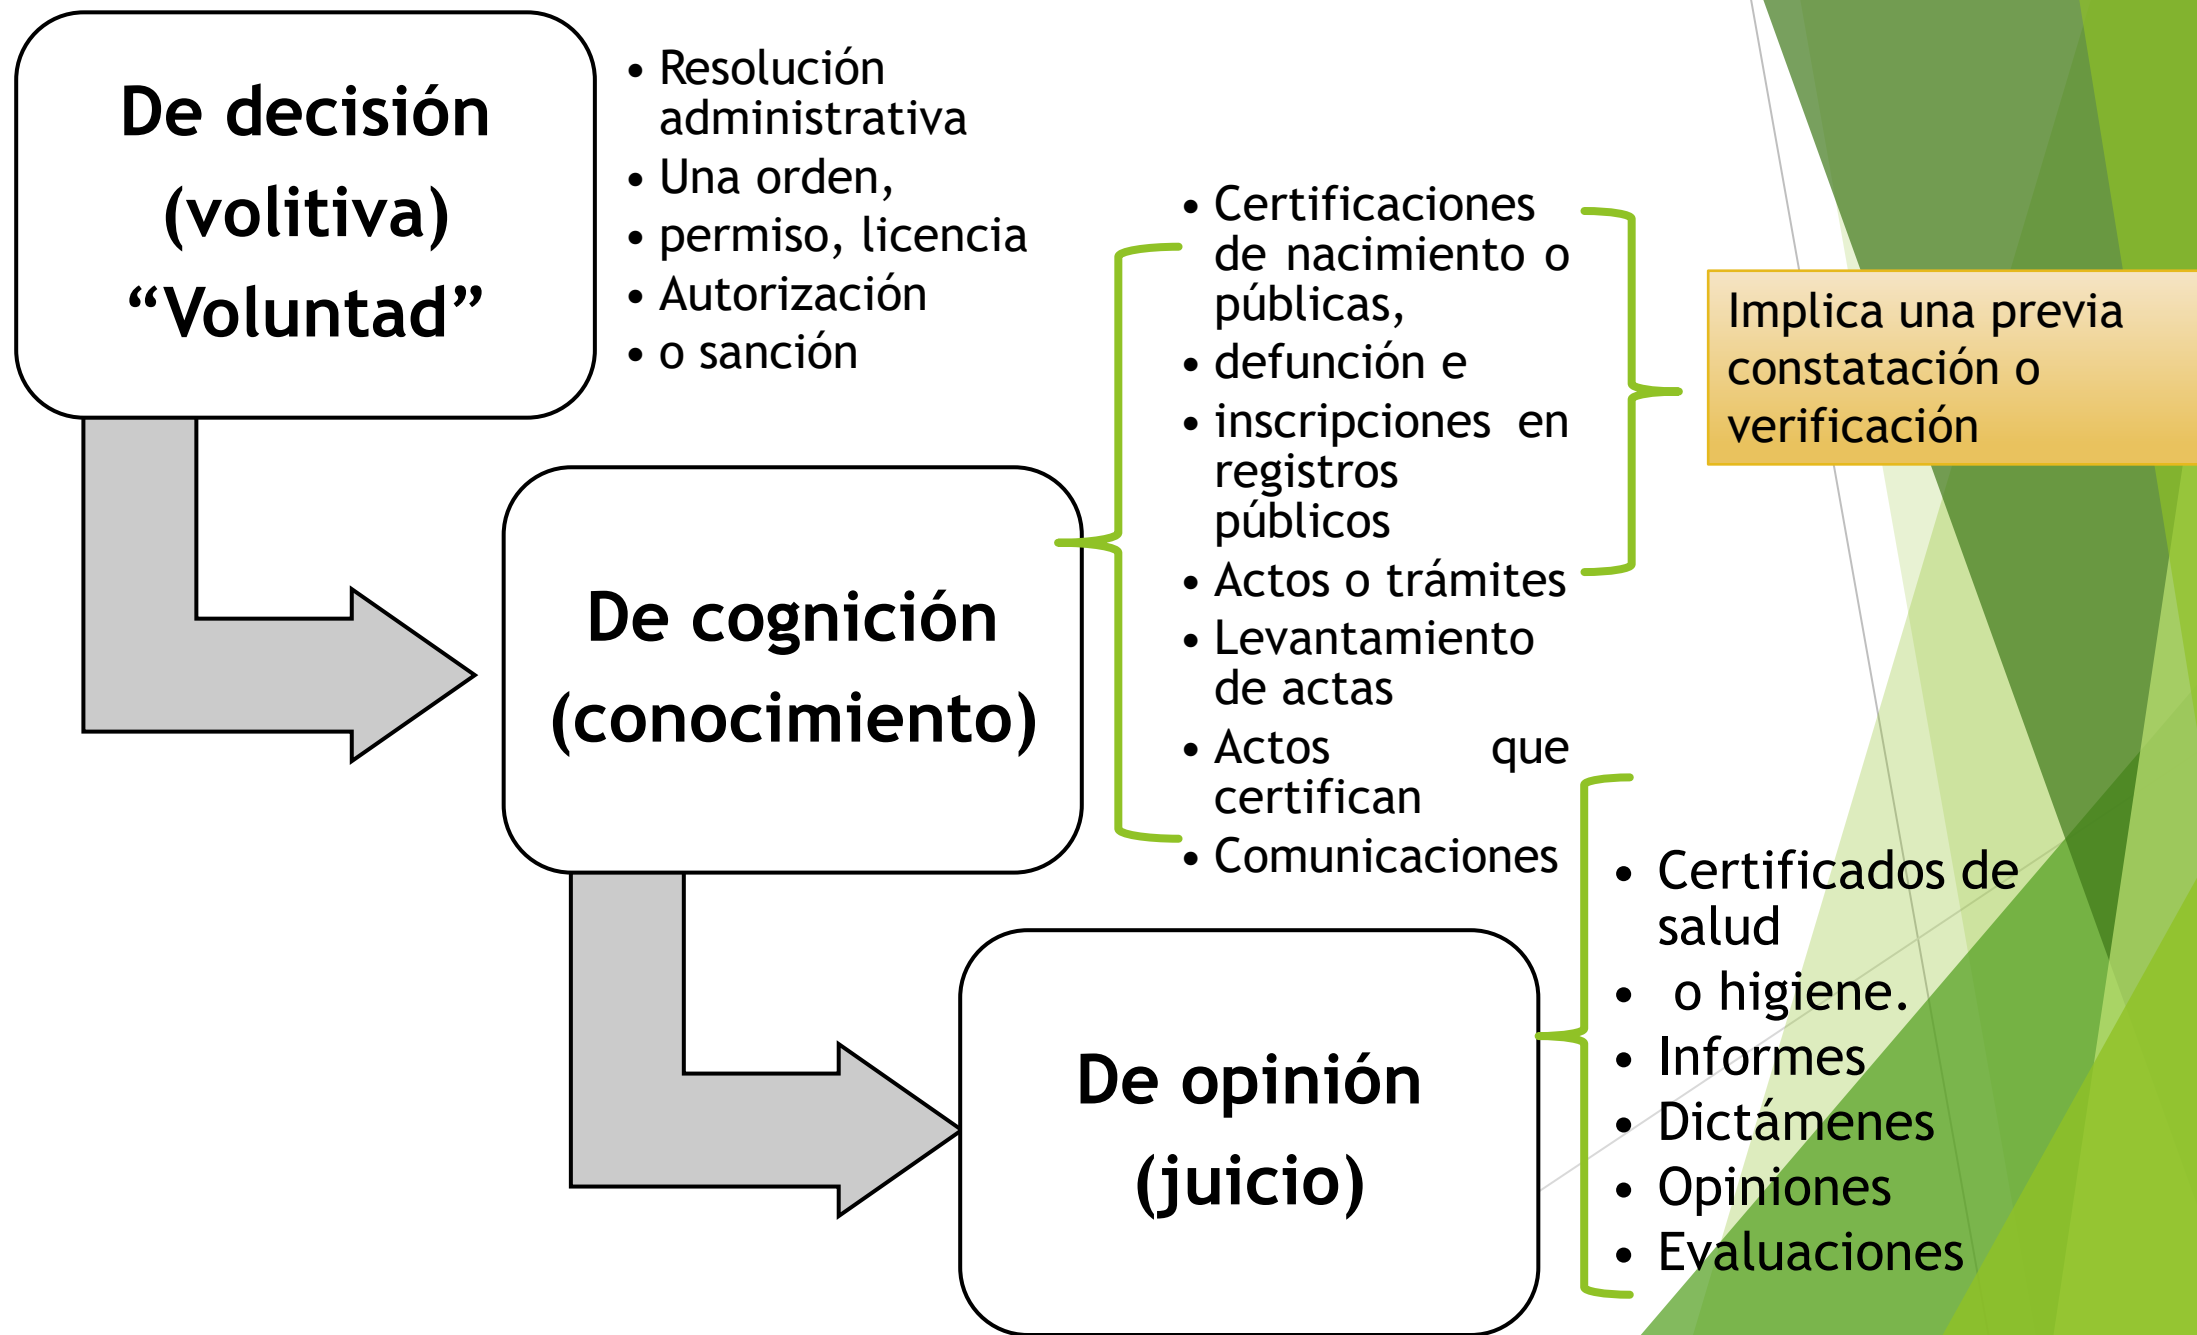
De decisión (volitiva) “Voluntad”

- Resolución administrativa
- Una orden,
- permiso, licencia
- Autorización
- o sanción

De cognición (conocimiento)

- Certificaciones de nacimiento o públicas,
- defunción e
- inscripciones en registros públicos
- Actos o trámites
- Levantamiento de actas
- Actos que certifican
- Comunicaciones

Implica una previa constatación o verificación

De opinión (juicio)

- Certificados de salud
- o higiene.
- Informes
- Dictámenes
- Opiniones
- Evaluaciones